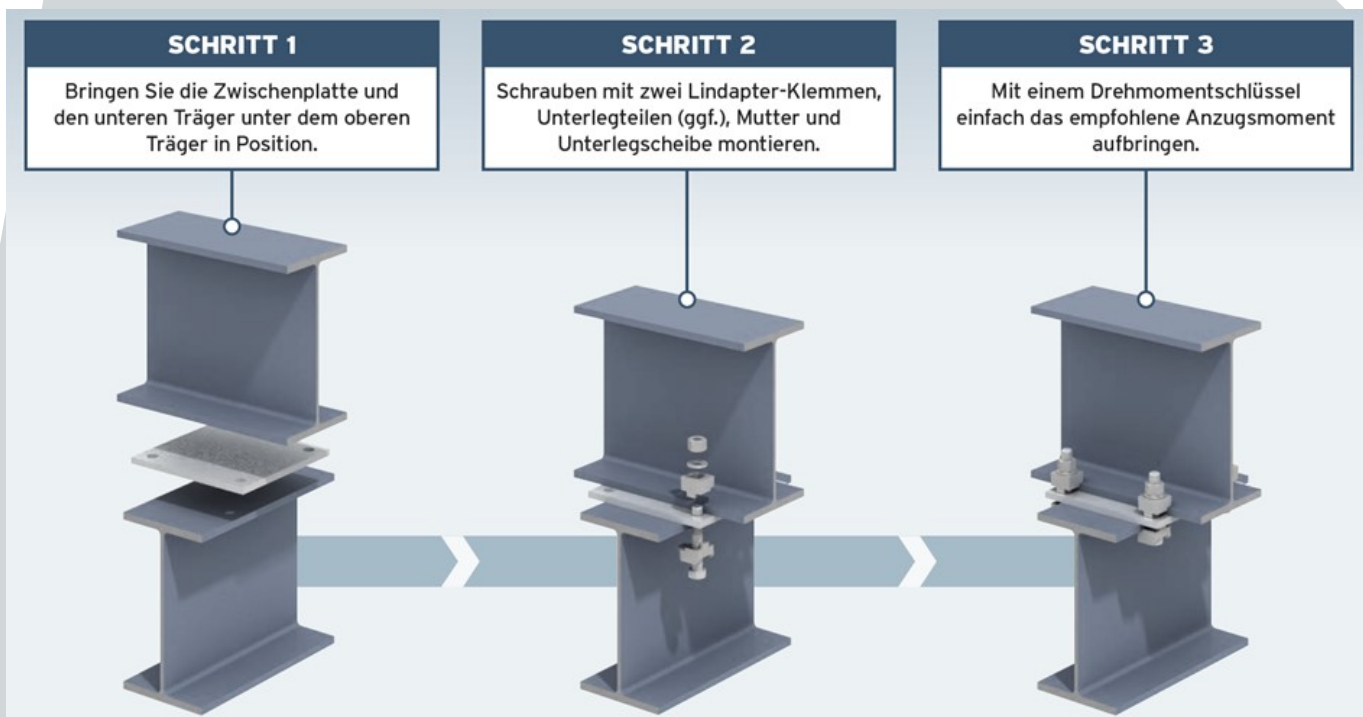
SCHRITT 1

Bringen Sie die Zwischenplatte und den unteren Träger unter dem oberen Träger in Position.

SCHRITT 2

Schrauben mit zwei Lindapter-Klemmen, Unterlegteilen (ggf.), Mutter und Unterlegscheibe montieren.

SCHRITT 3

Mit einem Drehmomentschlüssel einfach das empfohlene Anzugsmoment aufbringen.